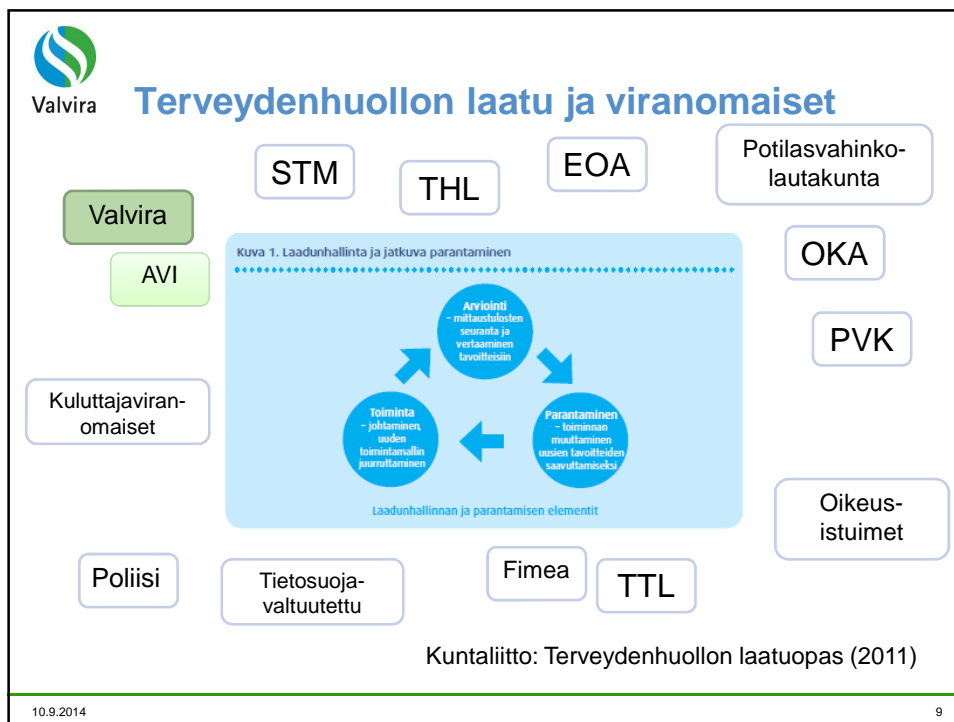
Valvira

Terveydenhuollon laatu ja viranomaiset

STM

THL

EOA

Potilasvahinkolautakunta

Valvira

AVI

OKA

PVK

Kuva 1. Laadunhallinta ja jatkuva parantaminen

Arviointi – mittaustulosten seuranta ja vertaaminen tavoitteisiin

Parantaminen – toiminnan muuttaminen uusien tavoitteiden saavuttamiseksi

Toiminta – johtaminen, uuden toimintamallin juurruttaminen

Laadunhallinnan ja parantamisen elementit

Kuluttajaviranomaiset

Oikeusistuimet

Poliisi

Tietosuojavaltuutettu

Fimea

TTL

Kuntaliitto: Terveydenhuollon laatuopas (2011)

10.9.2014

9